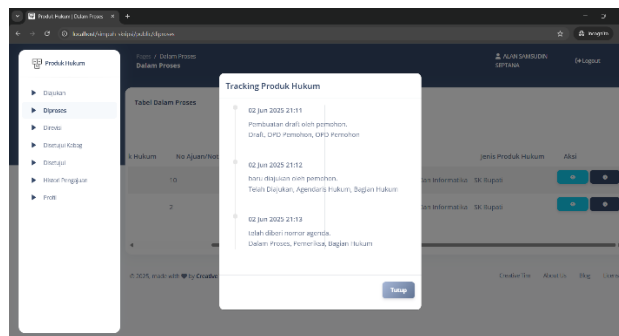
Produk Hukum | Dalam Proses ×
localhost/simpah-sbkpu/public/diproses
Incognito

Produk Hukum

Diajukan
Diproses
Direvisi
Disetujui Kabag
Disetujui
Histori Pengajuan
Profil

Pages / Dalam Proses
Dalam Proses

ALAN SAMSUDIN SEPTANA
Logout

Tabel Dalam Proses

k Hukum | No Ajuan/No | Jenis Produk Hukum | Aksi
10 | dan Informatika | SK Bupati
2 | dan Informatika | SK Bupati

© 2025, made with ♥ by Creative
Creative Tim | About Us | Blog | Licens

Tracking Produk Hukum

02 Jun 2025 21:11
Pembuatan draft oleh pemohon.
Draft, OPD Pemohon, OPD Pemohon

02 Jun 2025 21:12
baru diajukan oleh pemohon.
Telah Diajukan, Agendaris Hukum, Bagian Hukum

02 Jun 2025 21:13
telah diberi nomor agenda.
Dalam Proses, Pemeriksa, Bagian Hukum

Tutup